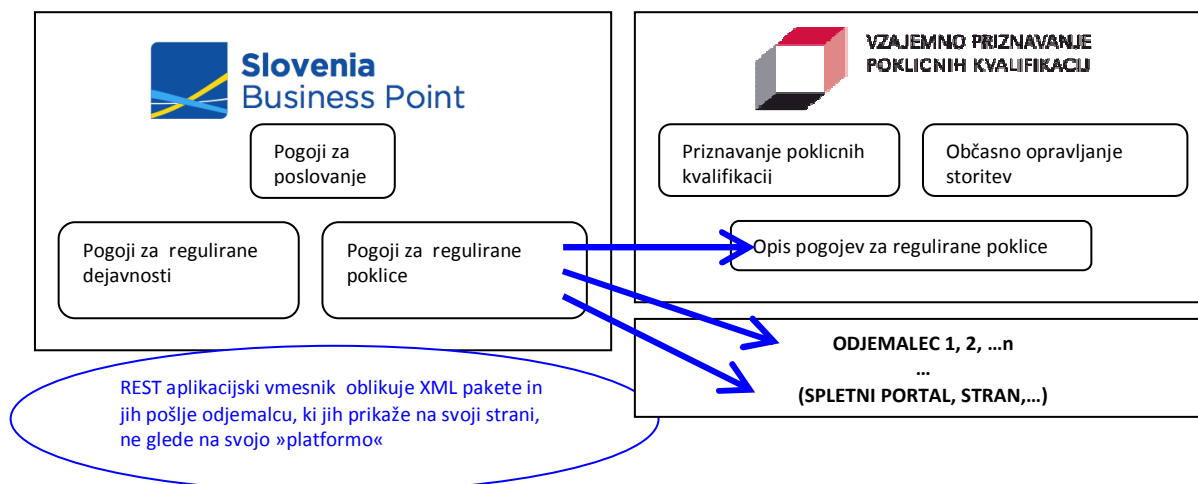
Slovenia Business Point

Pogoji za poslovanje

Pogoji za regulirane dejavnosti

Pogoji za regulirane poklice

VZAJEMNO PRIZNAVANJE POKLICNIH KVALIFIKACIJ

Priznavanje poklicnih kvalifikacij

Občasno opravljanje storitev

Opis pogojev za regulirane poklice

ODJEMALEC 1, 2, …n
…
(SPLETNI PORTAL, STRAN,…)

REST aplikacijski vmesnik oblikuje XML pakete in jih pošlje odjemalcu, ki jih prikaže na svoji strani, ne glede na svojo »platformo«